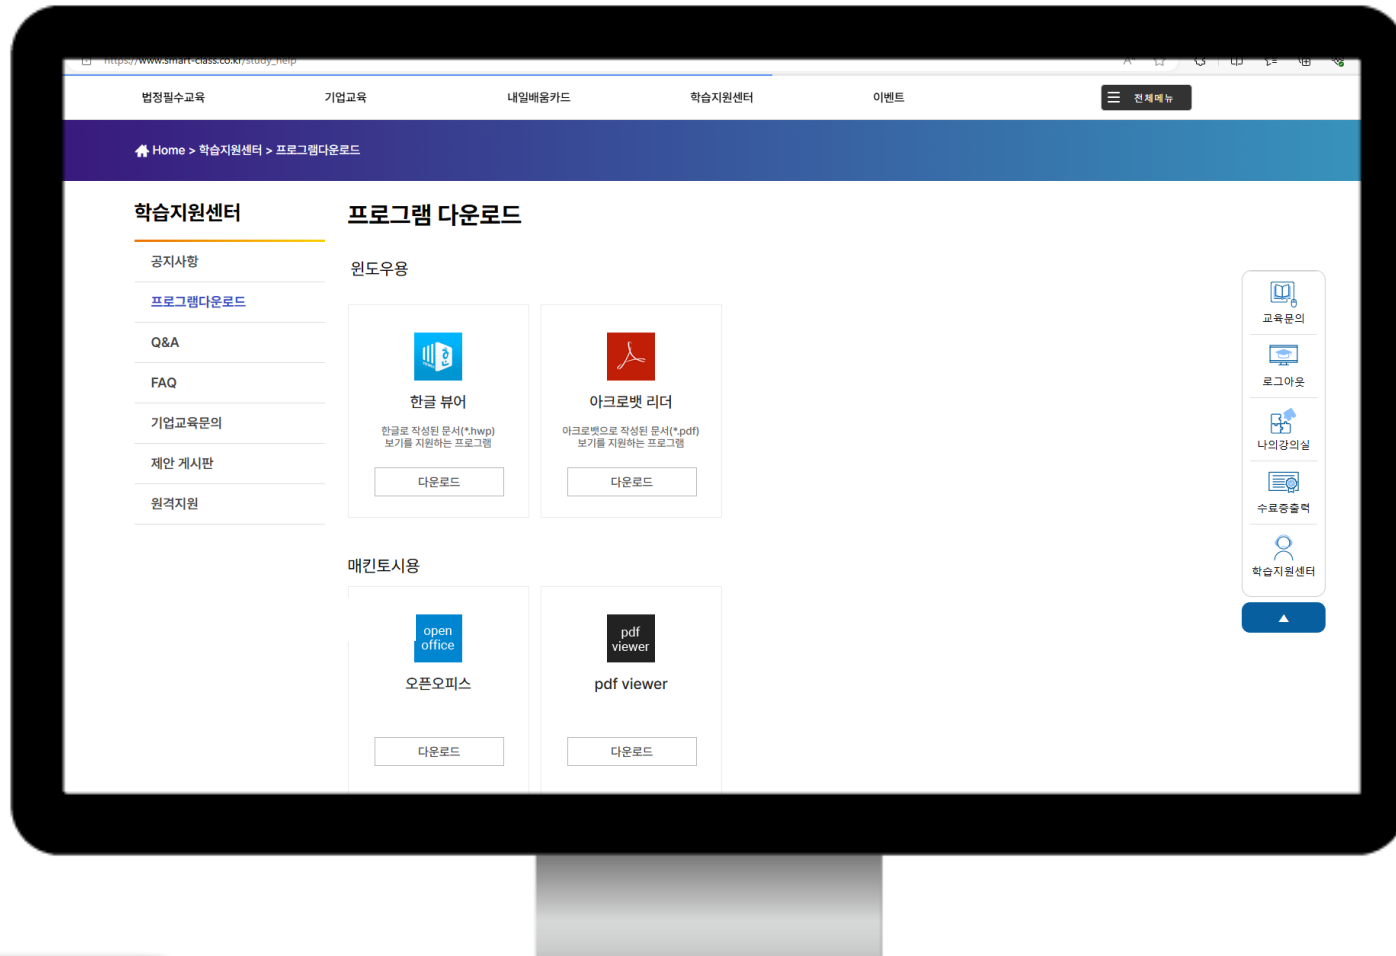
https://www.smart-class.co.kr/study_help

법정필수교육 기업교육 내일배움카드 학습지원센터 이벤트 전체메뉴

Home > 학습지원센터 > 프로그램다운로드

학습지원센터

공지사항
프로그램다운로드
Q&A
FAQ
기업교육문의
제안 게시판
원격지원

프로그램 다운로드

윈도우용

한글 뷰어
한글로 작성된 문서(*.hwp) 보기를 지원하는 프로그램
다운로드

아크로뱃 리더
아크로뱃으로 작성된 문서(*.pdf) 보기를 지원하는 프로그램
다운로드

매킨토시용

open office
오픈오피스
다운로드

pdf viewer
pdf viewer
다운로드

교육문의
로그아웃
나의강의실
수료증출력
학습지원센터